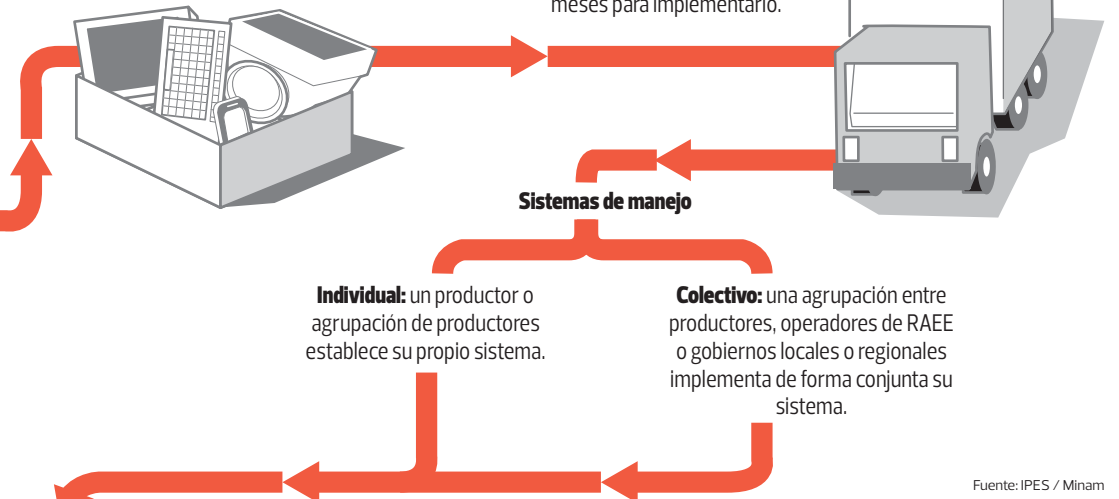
meses para implementarlo.

Sistemas de manejo

**Individual:** un productor o agrupación de productores establece su propio sistema.

**Colectivo:** una agrupación entre productores, operadores de RAEE o gobiernos locales o regionales implementa de forma conjunta su sistema.

Fuente: IPES / Minam